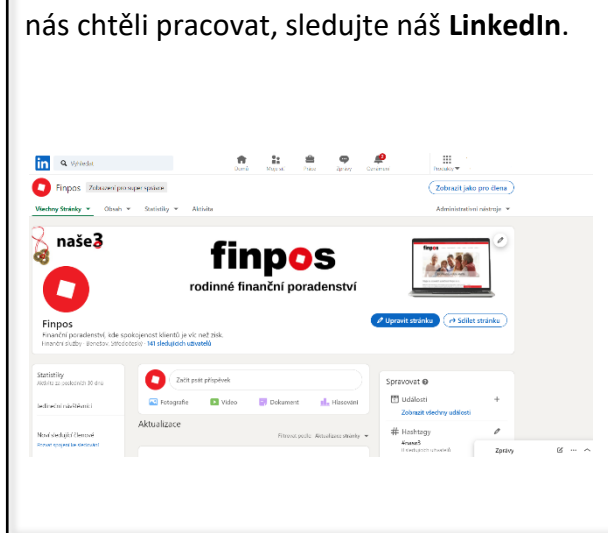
nás chtěli pracovat, sledujte náš **LinkedIn**.

in Vyhledat

Domů Moje síť Práce Zprávy Oznámení Pro firmy

Finpos Zobrazení pro super správce

Zobrazit jako pro člena

Všechny Stránky Obsah Statistiky Aktivita

Administrační nástroje

naše3

finpos

rodinné finanční poradenství

Finpos

Finanční poradenství, kde spokojenost klientů je víc než zisk.

Finanční služby · Benátky, Středočeský · 141 sledujících uživatelů

Upravit stránku Sdílet stránku

Statistiky
Aktivita za posledních 30 dní

Jedinečná návštěvníci

Noví sledující členové
Zobrazit trendy ke sledujícím

Začít psát příspěvek

Fotografie Video Dokument Hlasování

Aktualizace

Filtrovat podle: Aktualizace stránky

Spravovat

Události

Zobrazit všechny události

Hashtagy

#naše3

Zprávy